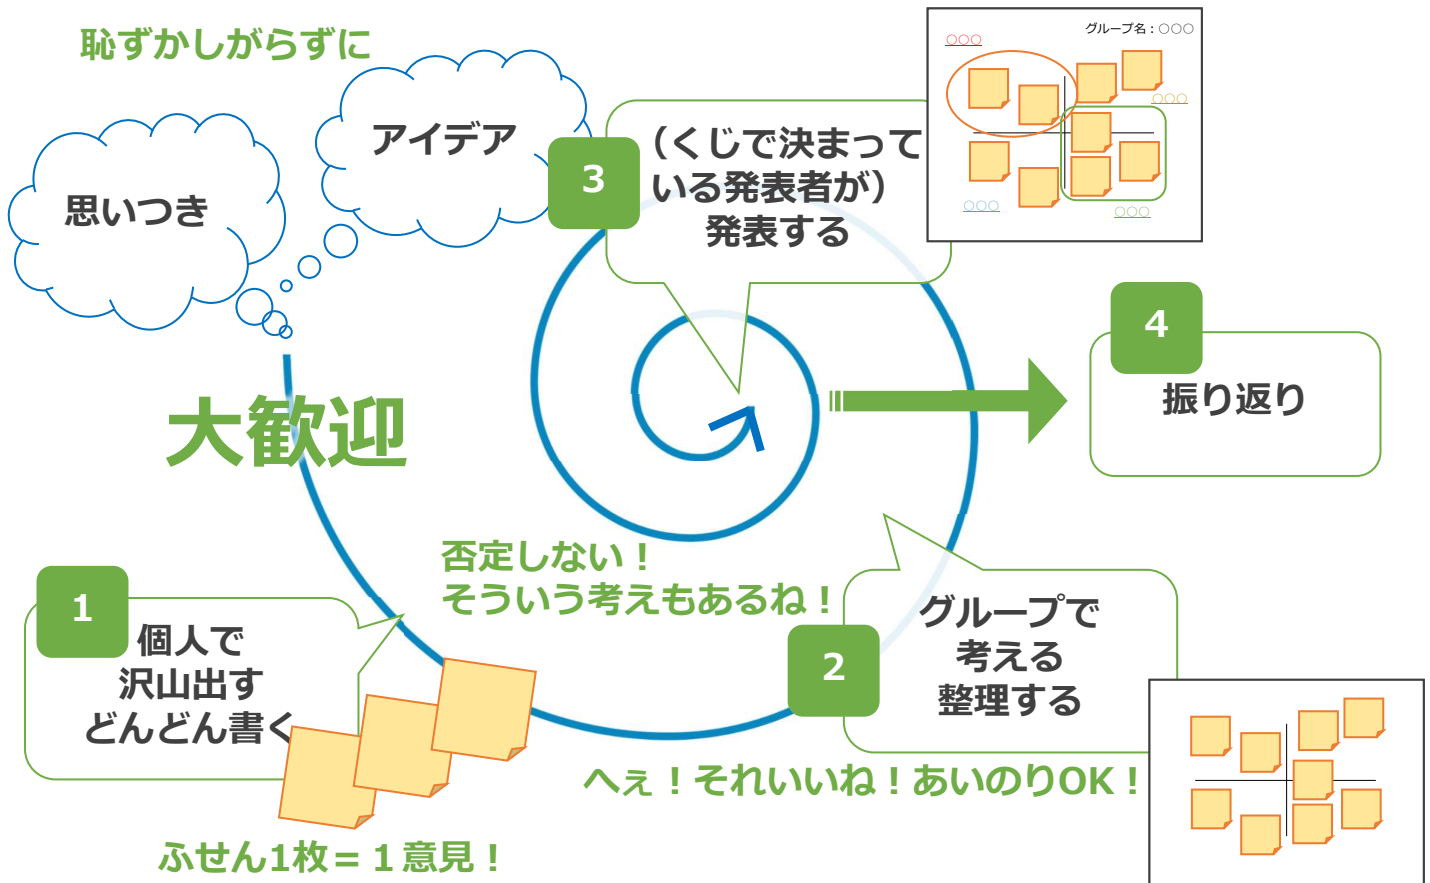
恥ずかしがらずに

思いつき

アイデア

3 (くじで決まっている発表者が)発表する

グループ名：○○○
○○○
○○○
○○○
○○○

大歓迎

4 振り返り

否定しない！
そういう考えもあるね！

1 個人で沢山出すどんどん書く

2 グループで考える整理する

へぇ！それいいね！あいのりOK！

ふせん1枚＝１意見！